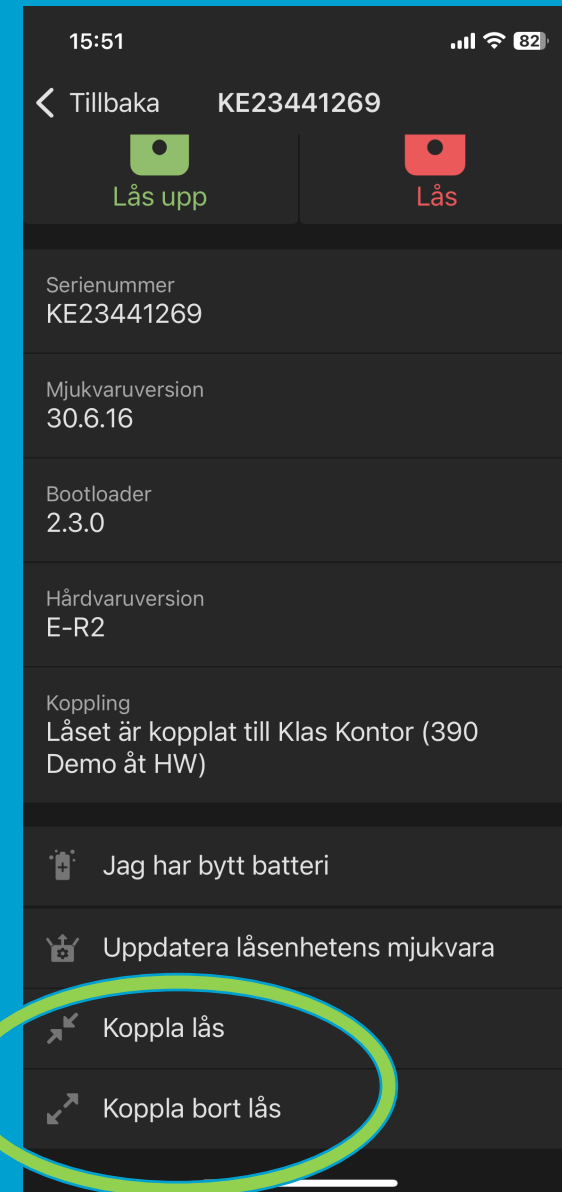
15:51

82

Tillbaka KE23441269

Lås upp

Lås

Serienummer
KE23441269

Mjukvaruversion
30.6.16

Bootloader
2.3.0

Hårdvaruversion
E-R2

Koppling
Låset är kopplat till Klas Kontor (390 Demo åt HW)

Jag har bytt batteri

Uppdatera låsenhetens mjukvara

Koppla lås

Koppla bort lås